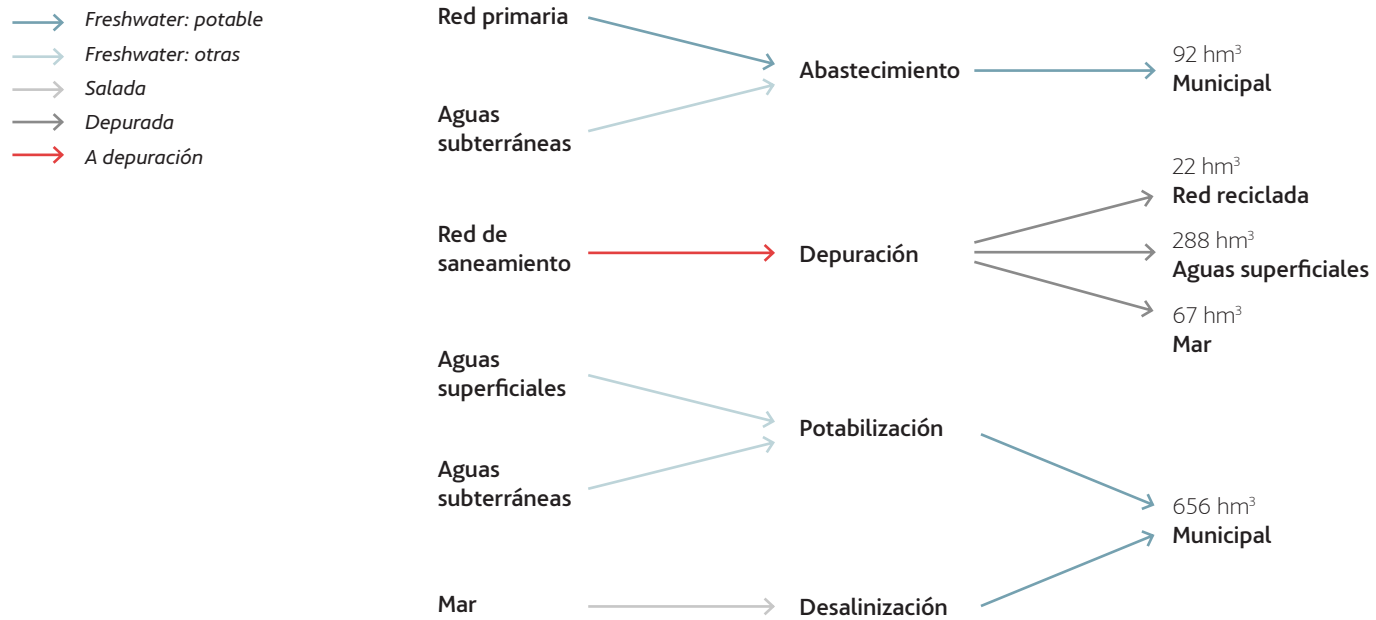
Freshwater: potable
Freshwater: otras
Salada
Depurada
A depuración

Red primaria

Aguas subterráneas

Abastecimiento

92 $hm^3$
Municipal

Red de saneamiento

Depuración

22 $hm^3$
Red reciclada

288 $hm^3$
Aguas superficiales

67 $hm^3$
Mar

Aguas superficiales

Aguas subterráneas

Potabilización

656 $hm^3$
Municipal

Mar

Desalinización